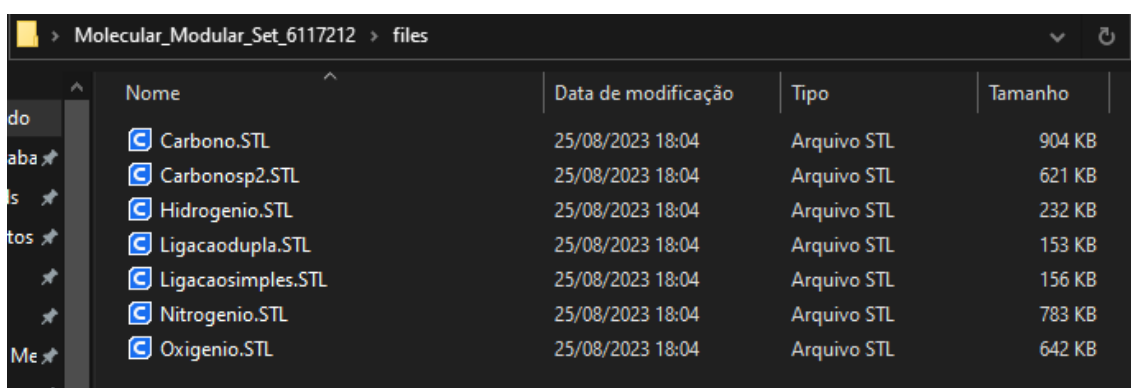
Molecular_Modular_Set_6117212 > files

do
aba
ls
tos
Me

| Nome | Data de modificação | Tipo | Tamanho |
|---|---|---|---|
| Carbono.STL | 25/08/2023 18:04 | Arquivo STL | 904 KB |
| Carbonosp2.STL | 25/08/2023 18:04 | Arquivo STL | 621 KB |
| Hidrogenio.STL | 25/08/2023 18:04 | Arquivo STL | 232 KB |
| Ligacaodupla.STL | 25/08/2023 18:04 | Arquivo STL | 153 KB |
| Ligacaosimples.STL | 25/08/2023 18:04 | Arquivo STL | 156 KB |
| Nitrogenio.STL | 25/08/2023 18:04 | Arquivo STL | 783 KB |
| Oxigenio.STL | 25/08/2023 18:04 | Arquivo STL | 642 KB |